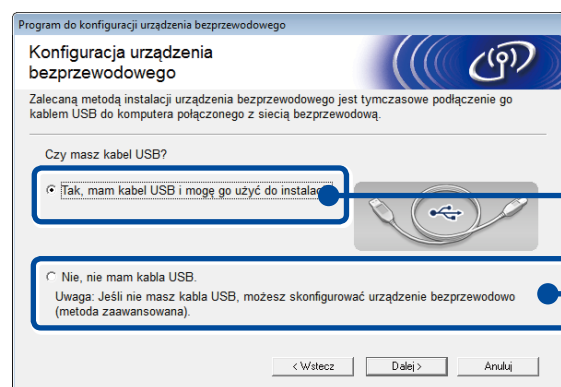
Program do konfiguracji urządzenia bezprzewodowego

Konfiguracja urządzenia bezprzewodowego

Zalecaną metodą instalacji urządzenia bezprzewodowego jest tymczasowe podłączenie go kablem USB do komputera połączonego z siecią bezprzewodową.

Czy masz kabel USB?

Tak, mam kabel USB i mogę go użyć do instalac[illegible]

Nie, nie mam kabla USB.
Uwaga: Jeśli nie masz kabla USB, możesz skonfigurować urządzenie bezprzewodowo (metoda zaawansowana).

< Wstecz | Dalej > | Anuluj